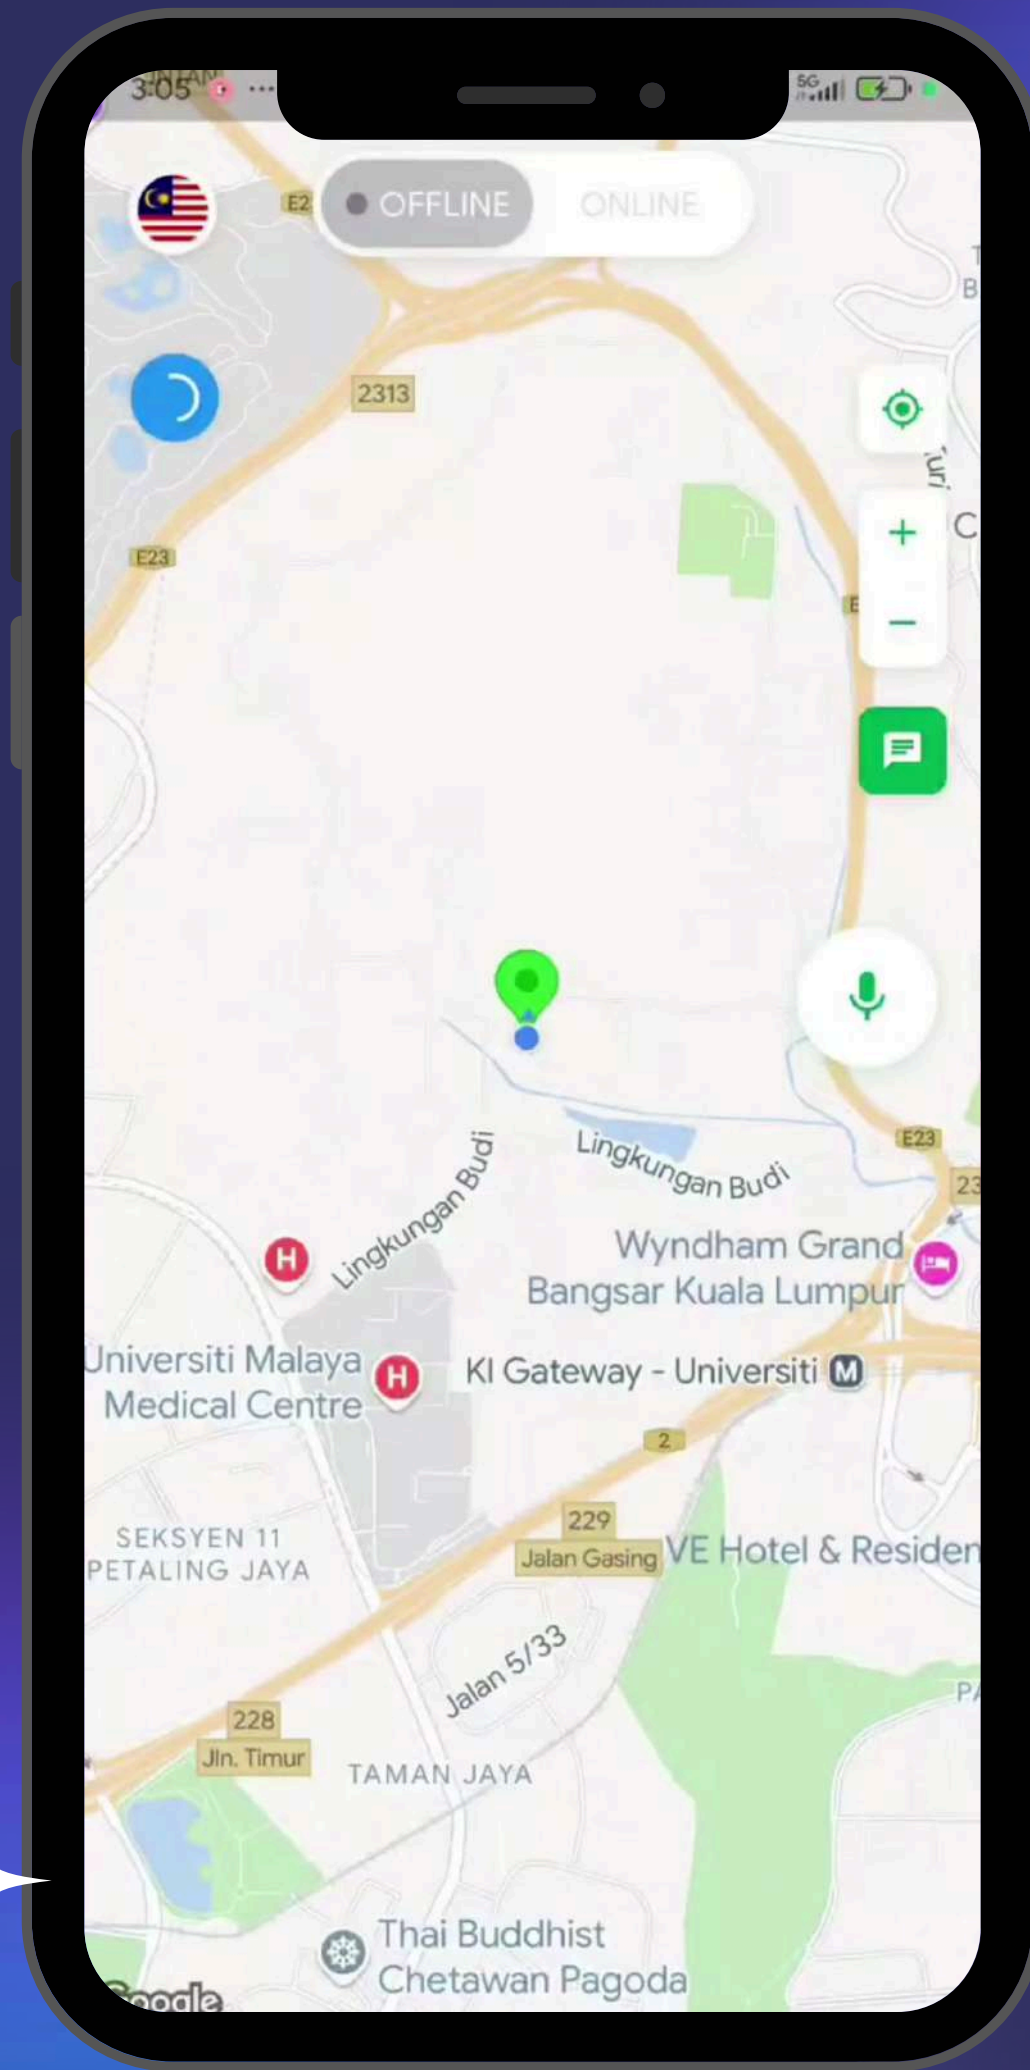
3:05

OFFLINE ONLINE

E2

2313

E23

Lingkungan Budi

Lingkungan Budi

Wyndham Grand Bangsar Kuala Lumpur

E23

H

Universiti Malaya Medical Centre

H

Kl Gateway - Universiti M

2

SEKSYEN 11 PETALING JAYA

229 Jalan Gasing

VE Hotel & Residen

Jalan 5/33

228 Jln. Timur

TAMAN JAYA

Thai Buddhist Chetawan Pagoda

Google